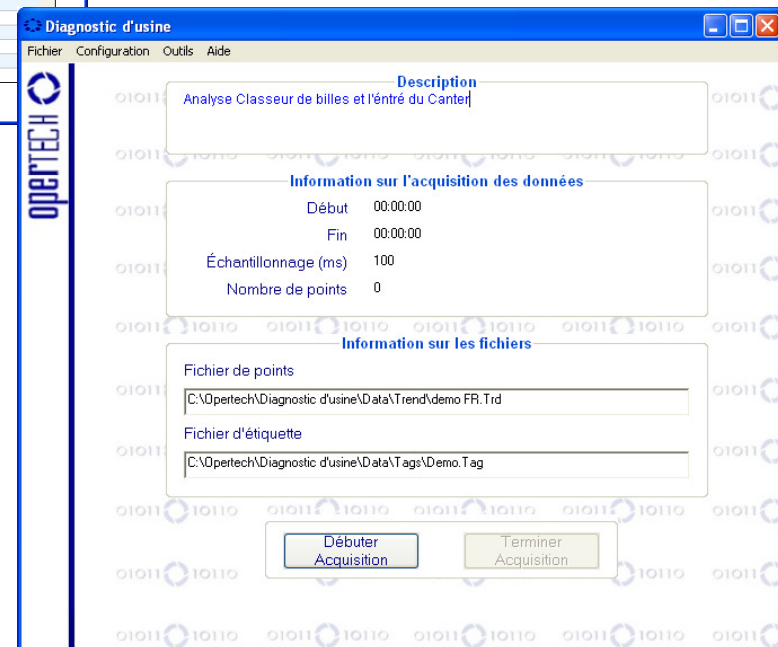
Diagnostic d'usine

Fichier Configuration Outils Aide

opertech

Description

Analyse Classeur de billes et l'éntré du Canter

Information sur l'acquisition des données

Début 00:00:00

Fin 00:00:00

Échantillonnage (ms) 100

Nombre de points 0

Information sur les fichiers

Fichier de points

C:\Opertech\Diagnostic d'usine\Data\Trend\demo FR.Trd

Fichier d'étiquette

C:\Opertech\Diagnostic d'usine\Data\Tags\Demo.Tag

Débuter Acquisition

Terminer Acquisition